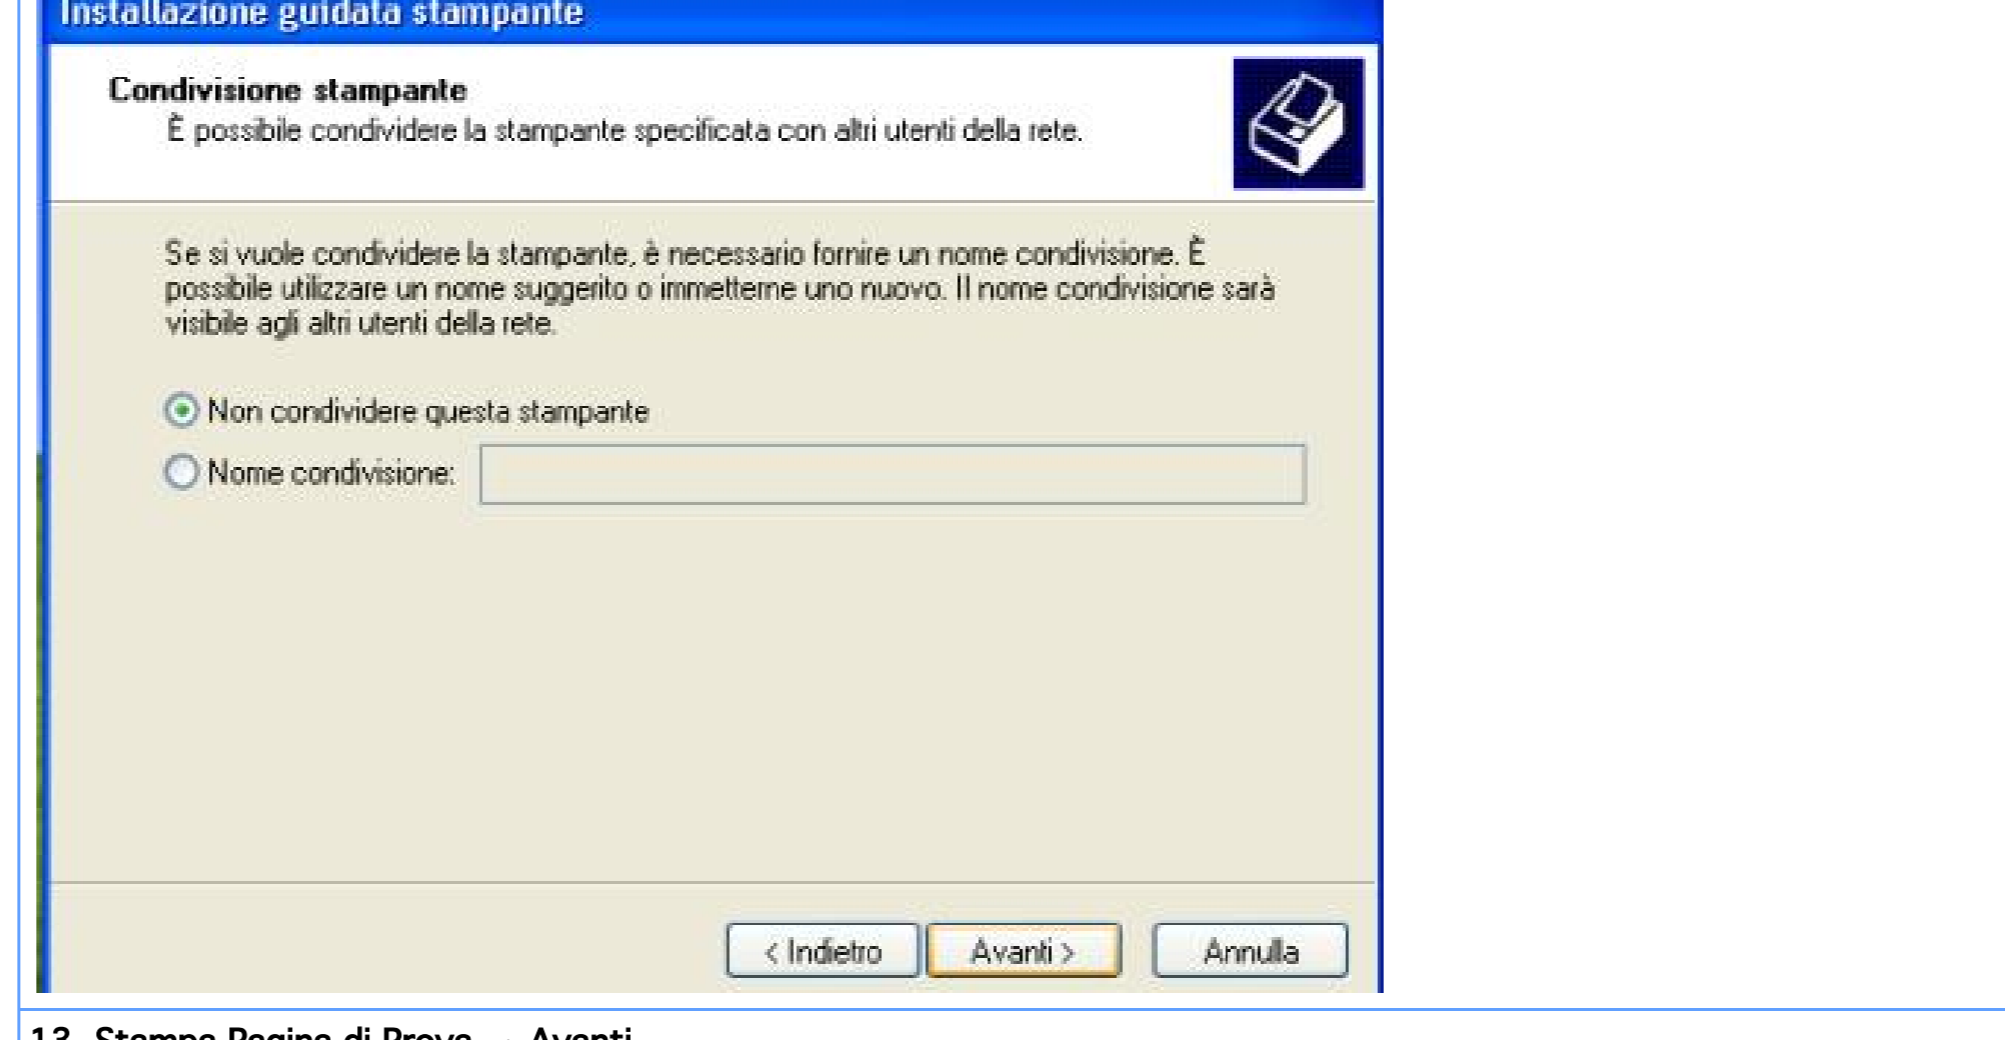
Installazione guidata stampante

Condivisione stampante
È possibile condividere la stampante specificata con altri utenti della rete.

Se si vuole condividere la stampante, è necessario fornire un nome condivisione. È possibile utilizzare un nome suggerito o immetterne uno nuovo. Il nome condivisione sarà visibile agli altri utenti della rete.

Non condividere questa stampante
Nome condivisione:

< Indietro
Avanti >
Annulla

13. Stampa Pagina di Prova → Avanti